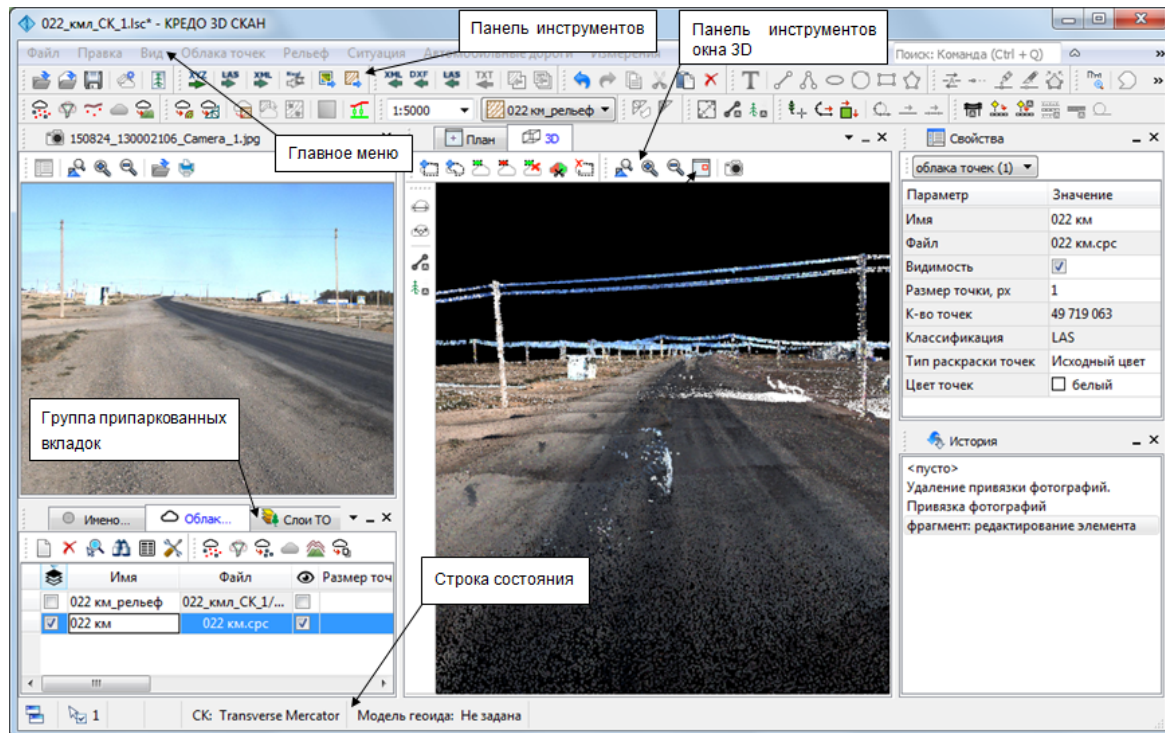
022_кмл_СК_1.lsc* - КРЕДО 3D СКАН

Панель инструментов

Панель инструментов окна 3D

Файл Правка Вид Облака точек Рельеф Ситуация Автомобильные дороги Измерения

Поиск: Команда (Ctrl + Q)

1:5000

022 км_рельеф

150824_130002106_Camera_1.jpg

Главное меню

План 3D

Свойства

облака точек (1)

| Параметр | Значение |
|---|---|
| Имя | 022 км |
| Файл | 022 км.срс |
| Видимость | ☑ |
| Размер точки, px | 1 |
| К-во точек | 49 719 063 |
| Классификация | LAS |
| Тип раскраски точек | Исходный цвет |
| Цвет точек | ☐ белый |

История

<пусто>
Удаление привязки фотографий.
Привязка фотографий
фрагмент: редактирование элемента

Группа припаркованных вкладок

Имено... Облак... Слои ТО

Строка состояния

| | Имя | Файл | | Размер точ |
|---|---|---|---|---|
| ☐ | 022 км_рельеф | 022_кмл_СК_1/... | ☐ | |
| ☑ | 022 км | 022 км.срс | ☑ | |

1

СК: Transverse Mercator Модель геоида: Не задана